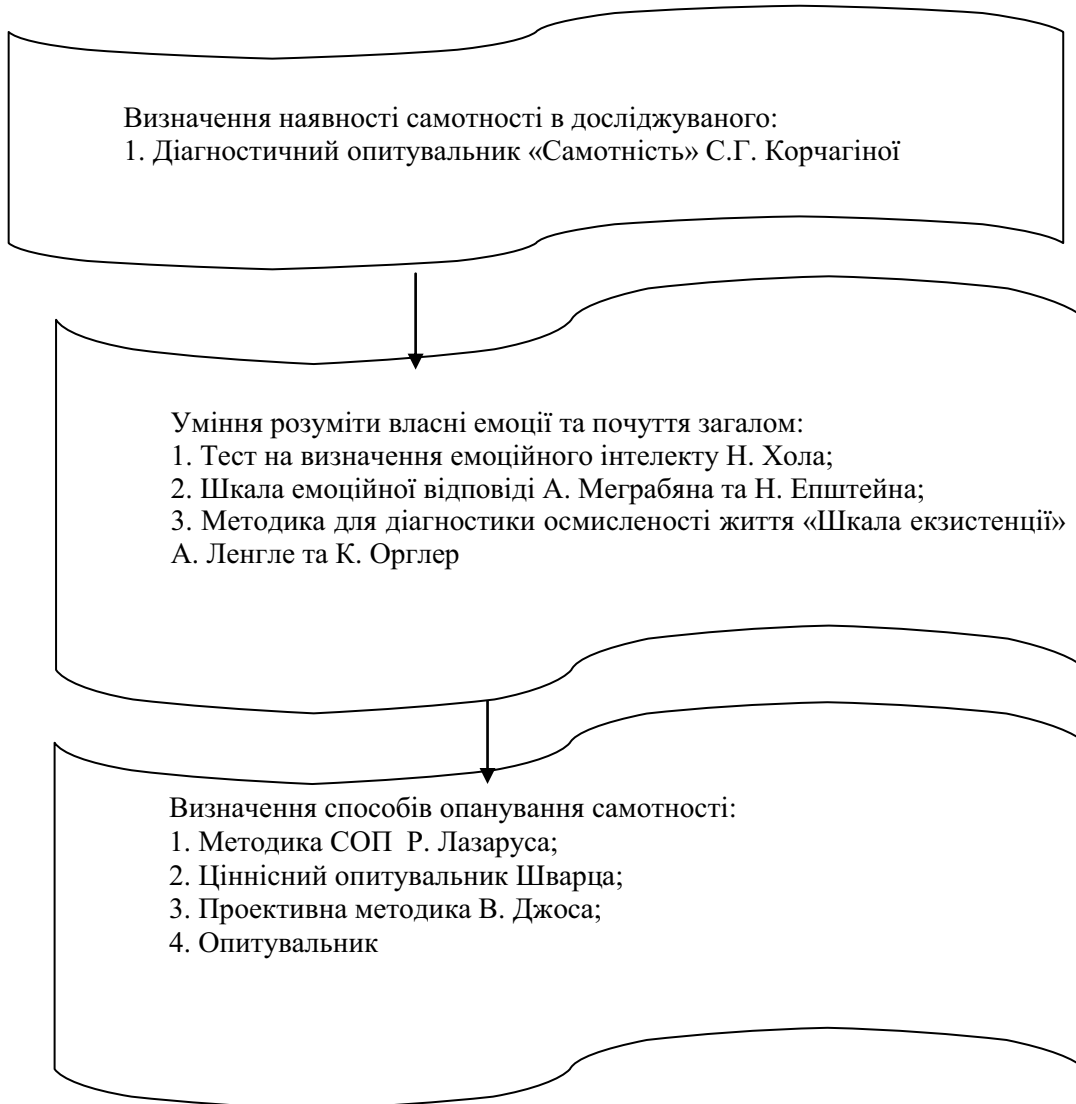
Визначення наявності самотності в досліджуваного:
1. Діагностичний опитувальник «Самотність» С.Г. Корчагіної

Уміння розуміти власні емоції та почуття загалом:
1. Тест на визначення емоційного інтелекту Н. Хола;
2. Шкала емоційної відповіді А. Меграбяна та Н. Епштейна;
3. Методика для діагностики осмисленості життя «Шкала екзистенції» А. Ленгле та К. Орглер

Визначення способів опанування самотності:
1. Методика СОП Р. Лазаруса;
2. Ціннісний опитувальник Шварца;
3. Проективна методика В. Джоса;
4. Опитувальник